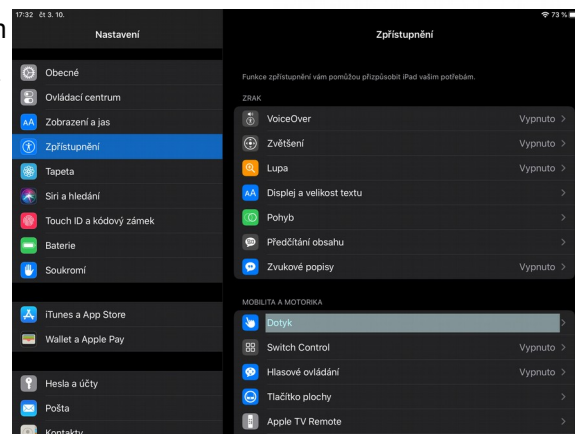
17:32 čt 3. 10.
73 %

Nastavení

Obecné
Ovládací centrum
Zobrazení a jas
Zpřístupnění
Tapeta
Siri a hledání
Touch ID a kódový zámek
Baterie
Soukromí

iTunes a App Store
Wallet a Apple Pay

Hesla a účty
Pošta
Kontakty

Zpřístupnění

Funkce zpřístupnění vám pomůžou přizpůsobit iPad vašim potřebám.

ZRAK
VoiceOver Vypnuto
Zvětšení Vypnuto
Lupa Vypnuto
Displej a velikost textu
Pohyb
Předčítání obsahu
Zvukové popisy Vypnuto

MOBILITA A MOTORIKA
Dotyk
Switch Control Vypnuto
Hlasové ovládání Vypnuto
Tlačítko plochy
Apple TV Remote